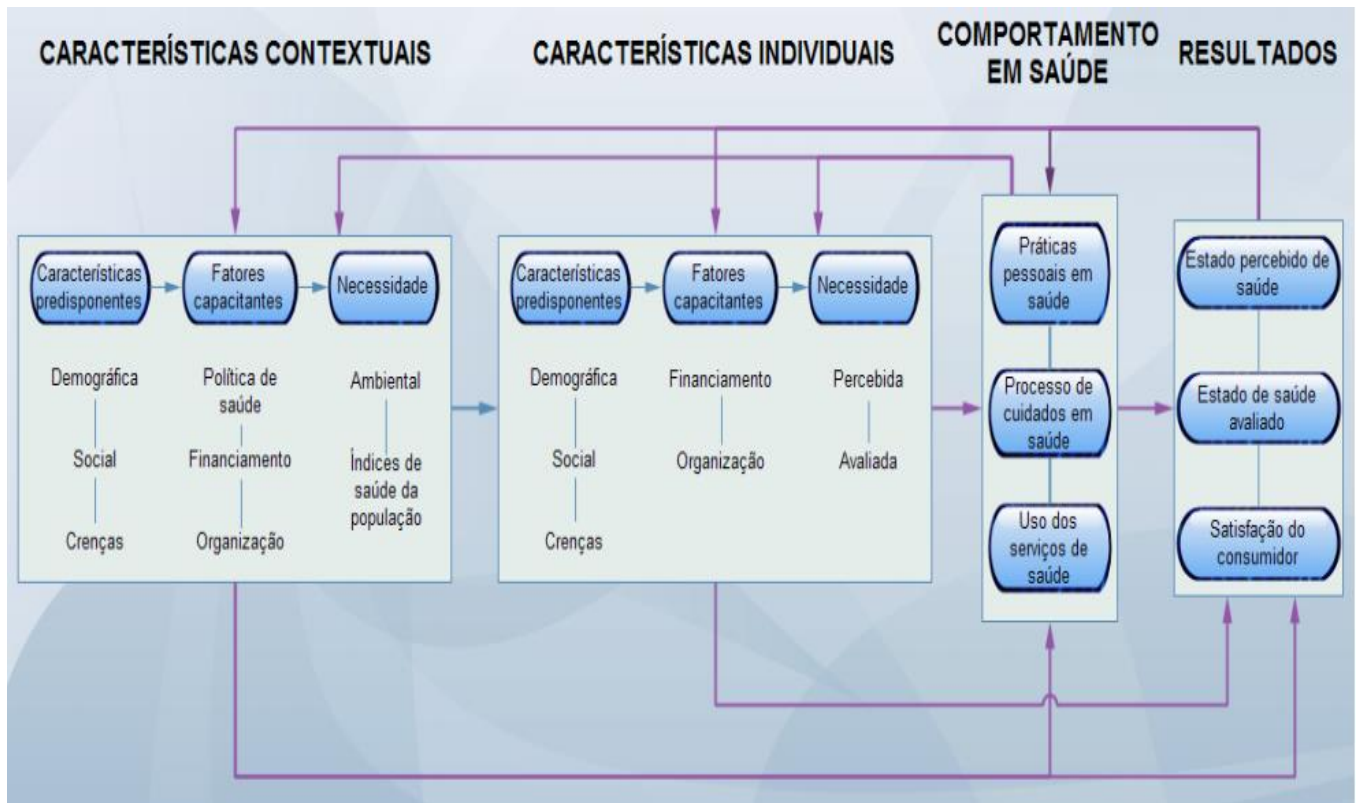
CARACTERÍSTICAS CONTEXTUAIS

CARACTERÍSTICAS INDIVIDUAIS

COMPORTAMENTO EM SAÚDE

RESULTADOS

Características predisponentes

Fatores capacitantes

Necessidade

Demográfica

Social

Crenças

Política de saúde

Financiamento

Organização

Ambiental

Índices de saúde da população

Características predisponentes

Fatores capacitantes

Necessidade

Demográfica

Social

Crenças

Financiamento

Organização

Percebida

Avaliada

Práticas pessoais em saúde

Processo de cuidados em saúde

Uso dos serviços de saúde

Estado percebido de saúde

Estado de saúde avaliado

Satisfação do consumidor